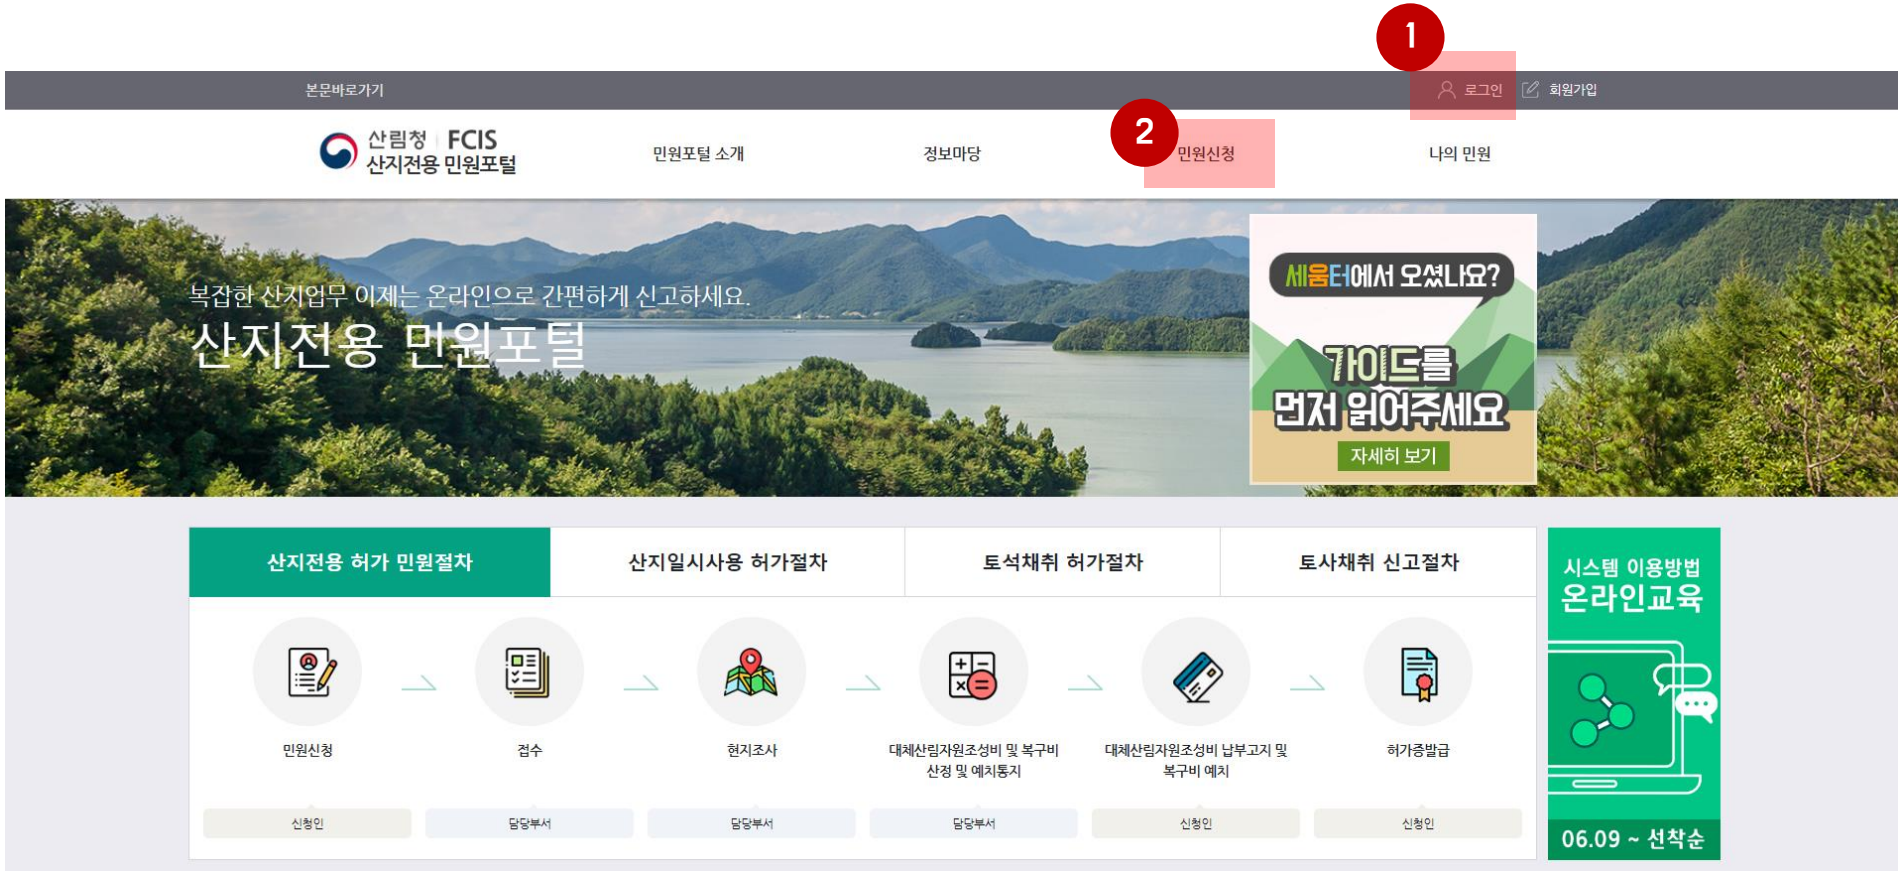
1

본문바로가기

로그인 회원가입

산림청 FCIS
산지전용 민원포털

민원포털 소개

정보마당

2

민원신청

나의 민원

복잡한 산지업무 이제는 온라인으로 간편하게 신고하세요.
산지전용 민원포털

세움터에서 오셨나요?
가이드를
먼저 읽어주세요
자세히 보기

산지전용 허가 민원절차

산지일시사용 허가절차

토석채취 허가절차

토사채취 신고절차

민원신청

접수

현지조사

대체산림자원조성비 및 복구비 산정 및 예치통지

대체산림자원조성비 납부고지 및 복구비 예치

허가증발급

신청인

담당부서

담당부서

담당부서

신청인

신청인

시스템 이용방법
온라인교육

06.09 ~ 선착순